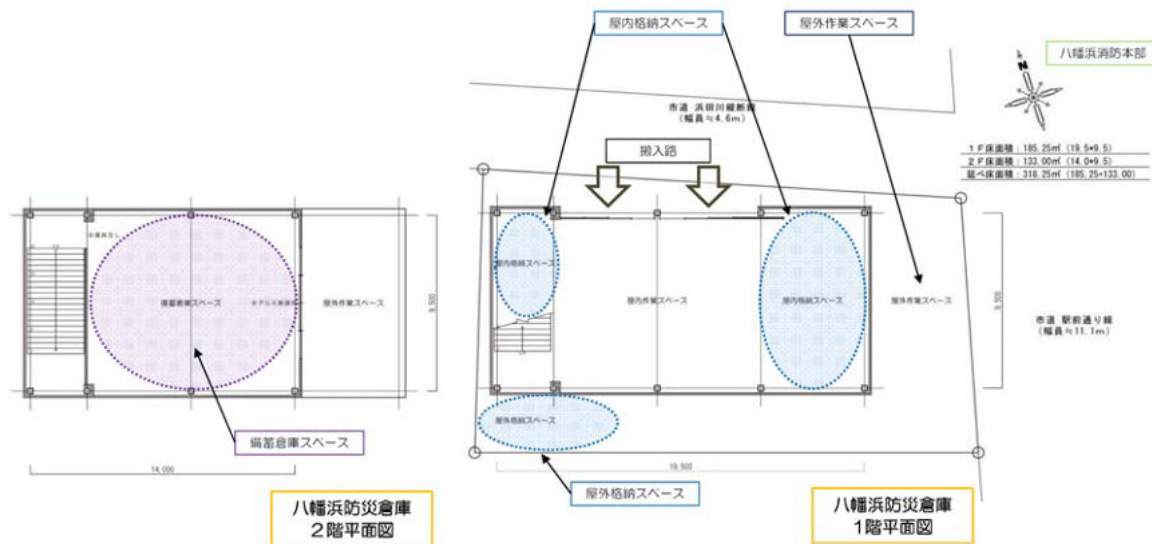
屋内格納スペース

屋外作業スペース

八幡浜消防本部

N

市道 浜田川縦断線
（幅員≒4.6m）

1 F床面積：185.25㎡（19.5＊9.5）
2 F床面積：133.00㎡（14.0＊9.5）
延べ床面積：318.25㎡（185.25+133.00）

搬入路

屋内格納スペース

屋内作業スペース

屋内格納スペース

屋外作業スペース

市道 駅前通り線
（幅員≒11.1m）

9,500

屋外格納スペース

19,500

屋外格納スペース

八幡浜防災倉庫
1階平面図

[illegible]

備蓄倉庫スペース

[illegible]

屋外作業スペース

9,500

備蓄倉庫スペース

14,000

八幡浜防災倉庫
2階平面図